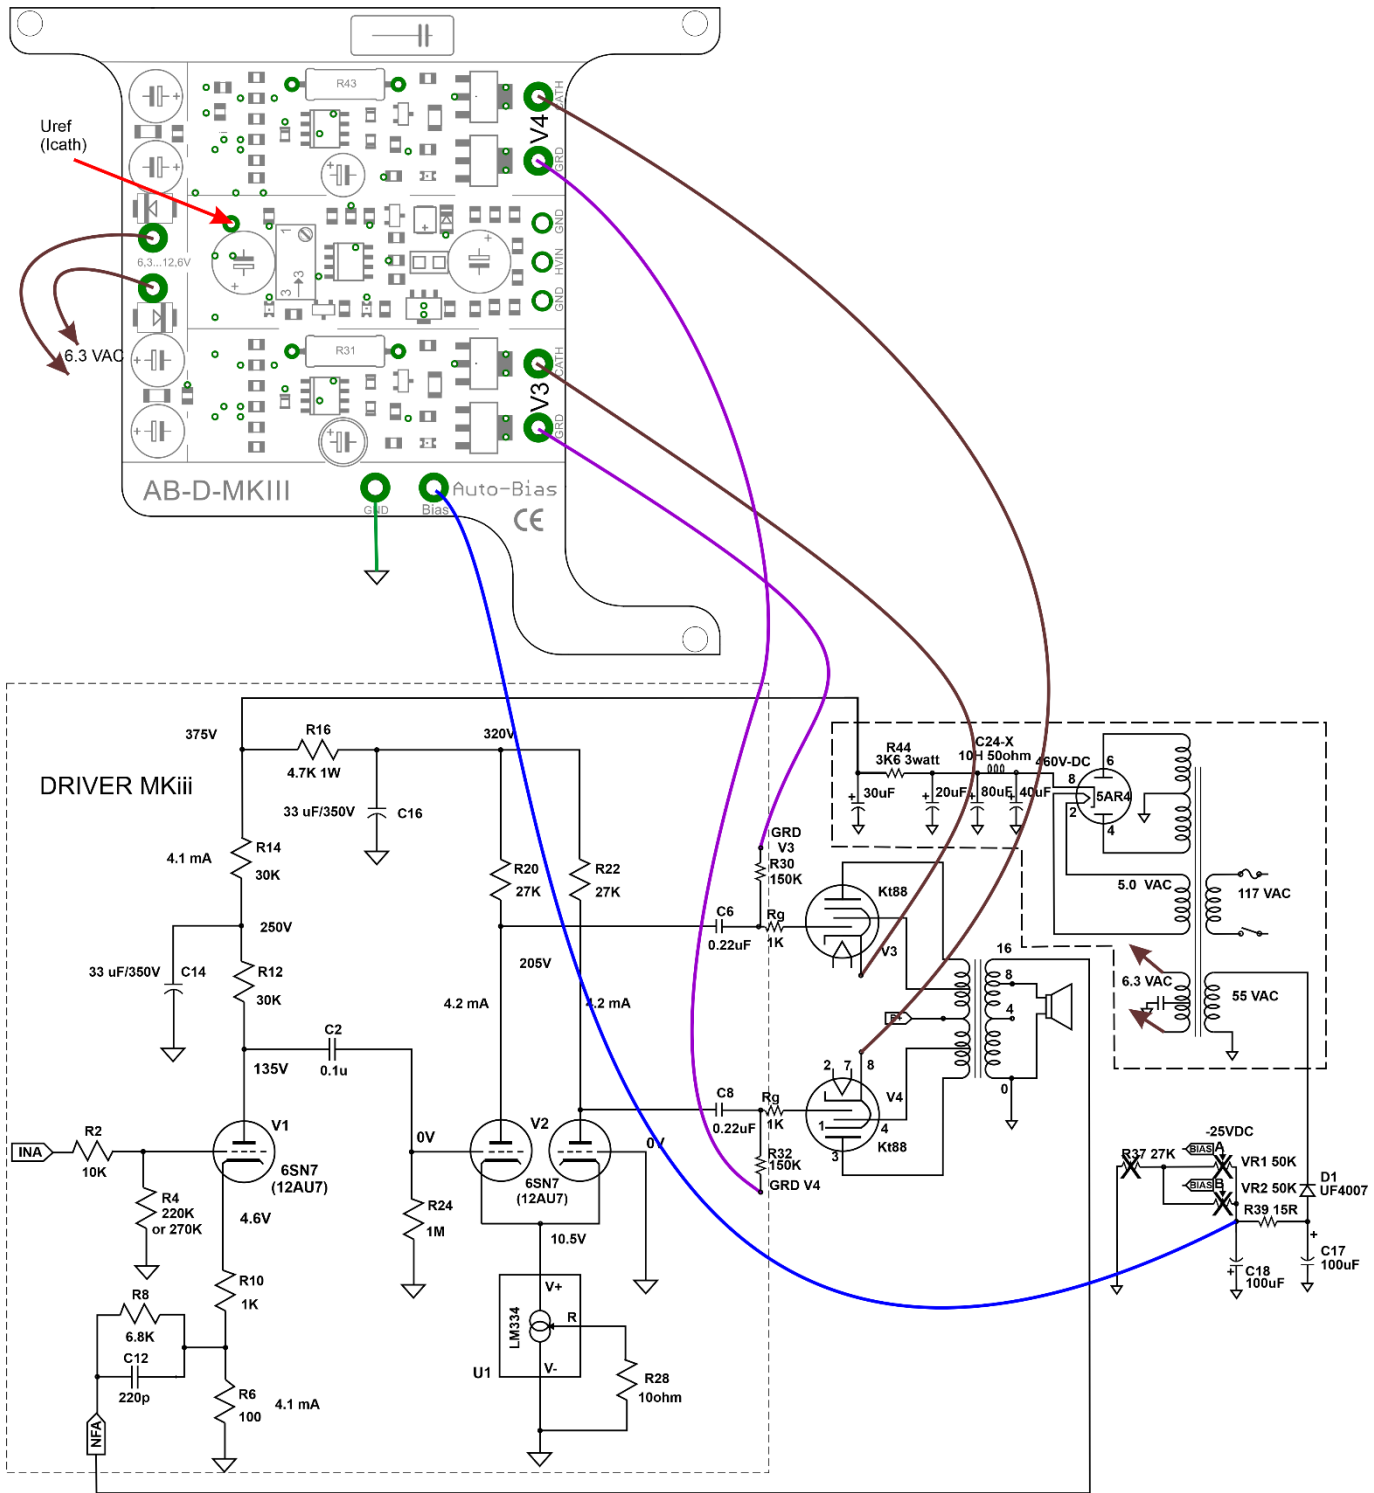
Uref (Icath)

R43
CATH
V4
GRD
GND
HVIN
GND
6,3...12,6V
6.3 VAC
R31
CATH
V3
GRD
AB-D-MKIII
GND
Bias
Auto-Bias
CE

DRIVER MKiii

375V
R16
4.7K 1W
320V
33 uF/350V
C16
4.1 mA
R14
30K
R20
27K
R22
27K
250V
33 uF/350V
C14
R12
30K
205V
4.2 mA
4.2 mA
C2
135V
0.1u
INA
R2
10K
V1
6SN7 (12AU7)
0V
V2
6SN7 (12AU7)
0V
R4
220K or 270K
4.6V
R24
1M
10.5V
R10
1K
R8
6.8K
C12
220p
R6
100
4.1 mA
NFA
LM334
V+
R
V-
U1
R28
10ohm

GRD V3
R30
150K
C6
0.22uF
Rg
1K
Kt88
V3
16
8
4
0
C8
0.22uF
Rg
1K
2 7 8
V4
1
4
3
Kt88
R32
150K
GRD V4

R44
3K6 3watt
C24-X
10H 50ohm
460V-DC
30uF
20uF
80uF
40uF
8
6
5AR4
2
4
5.0 VAC
117 VAC
6.3 VAC
55 VAC

-25VDC
R37 27K
BIAS A
VR1 50K
BIAS B
VR2 50K
D1
UF4007
R39 15R
C18
100uF
C17
100uF